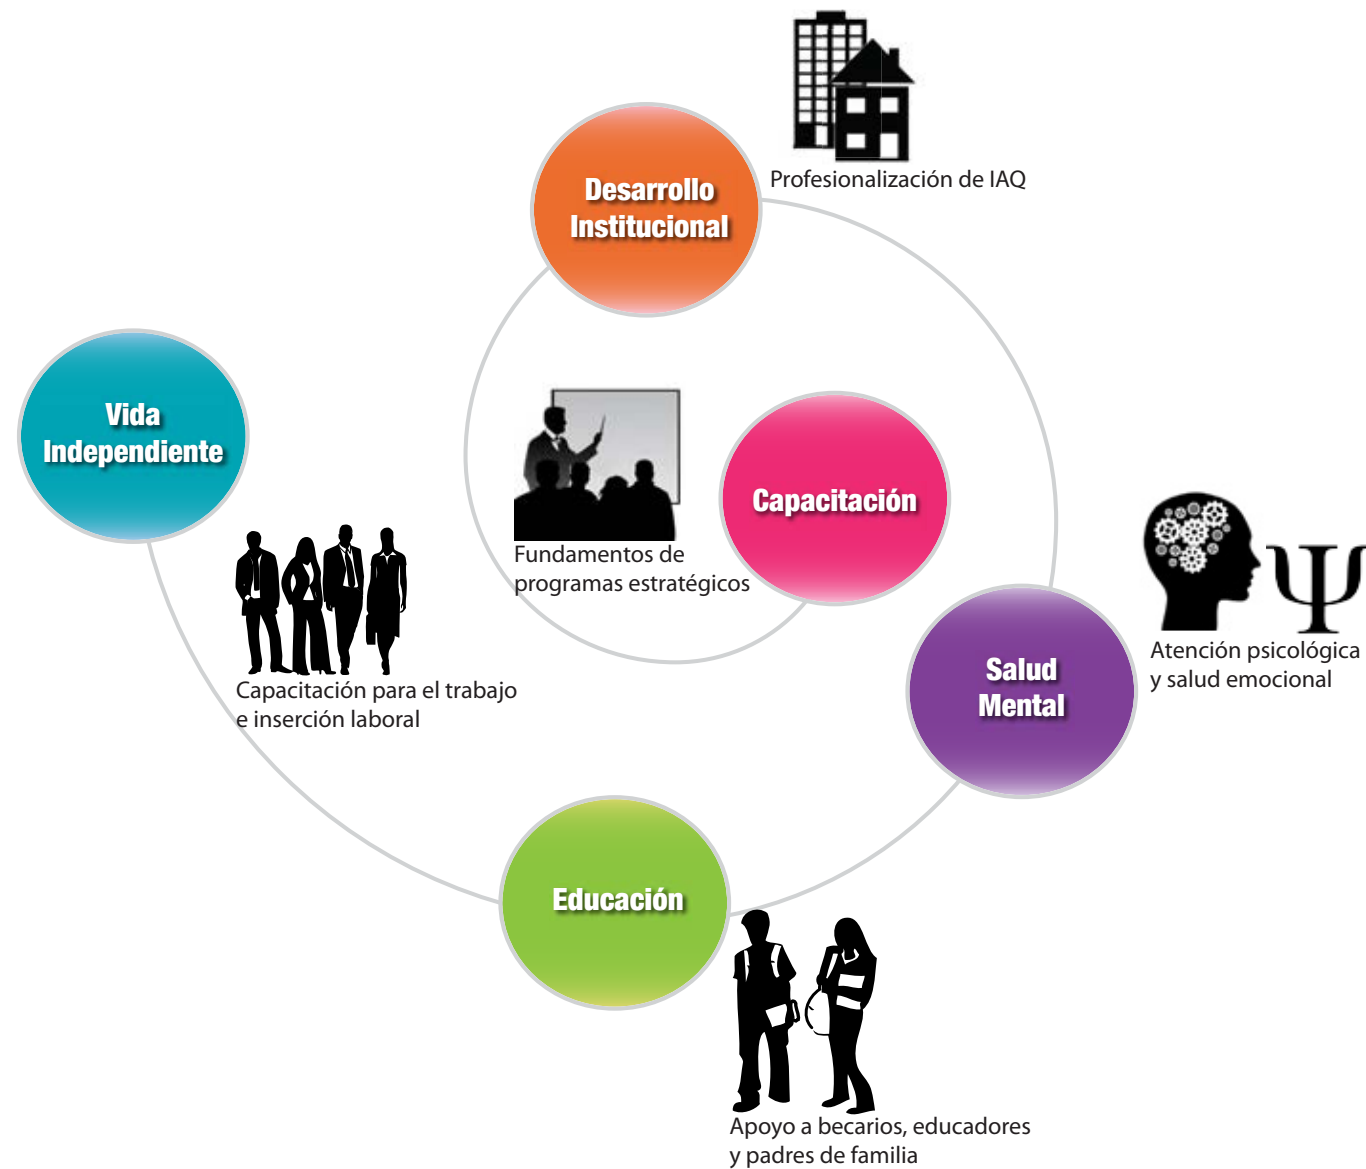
Desarrollo Institucional

Profesionalización de IAQ

Vida Independiente

Capacitación

Fundamentos de programas estratégicos

Capacitación para el trabajo e inserción laboral

Salud Mental

Atención psicológica y salud emocional

Educación

Apoyo a becarios, educadores y padres de familia